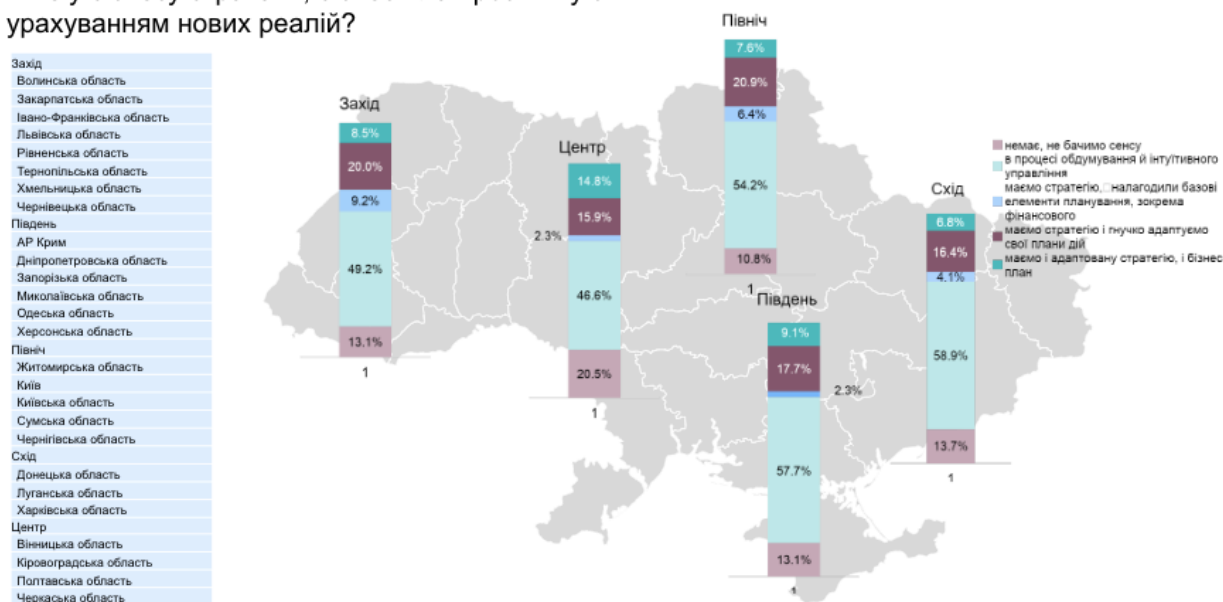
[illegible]
урахуванням нових реалій?

Захід
Волинська область
Закарпатська область
Івано-Франківська область
Львівська область
Рівненська область
Тернопільська область
Хмельницька область
Чернівецька область
Південь
АР Крим
Дніпропетровська область
Запорізька область
Миколаївська область
Одеська область
Херсонська область
Північ
Житомирська область
Київ
Київська область
Сумська область
Чернігівська область
Схід
Донецька область
Луганська область
Харківська область
Центр
Вінницька область
Кіровоградська область
Полтавська область
Черкаська область

Захід
8.5%
20.0%
9.2%
49.2%
13.1%
1

Центр
14.8%
15.9%
2.3%
46.6%
20.5%
1

Північ
7.6%
20.9%
6.4%
54.2%
10.8%
1

Південь
9.1%
17.7%
2.3%
57.7%
13.1%
1

Схід
6.8%
16.4%
4.1%
58.9%
13.7%
1

немає, не бачимо сенсу
в процесі обдумування й інтуїтивного управління
маємо стратегію, налагодили базові елементи планування, зокрема фінансового
маємо стратегію і гнучко адаптуємо свої плани дій
маємо і адаптовану стратегію, і бізнес план